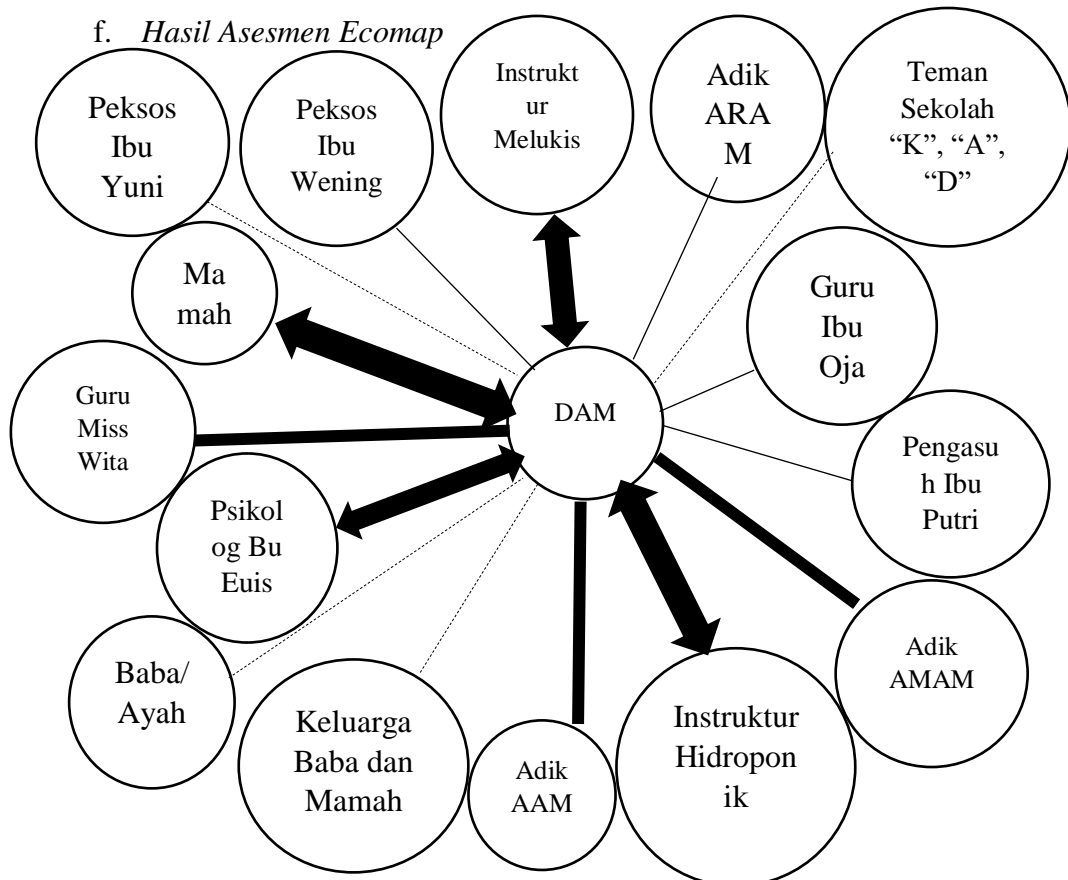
f. *Hasil Asesmen Ecomap*

Peksos Ibu Yuni

Peksos Ibu Wening

Instrukt ur Melukis

Adik ARA M

Teman Sekolah "K", "A", "D"

Ma mah

Guru Ibu Oja

Guru Miss Wita

DAM

Pengasu h Ibu Putri

Psikol og Bu Euis

Adik AMAM

Baba/ Ayah

Keluarga Baba dan Mamah

Adik AAM

Instruktur Hidropon ik